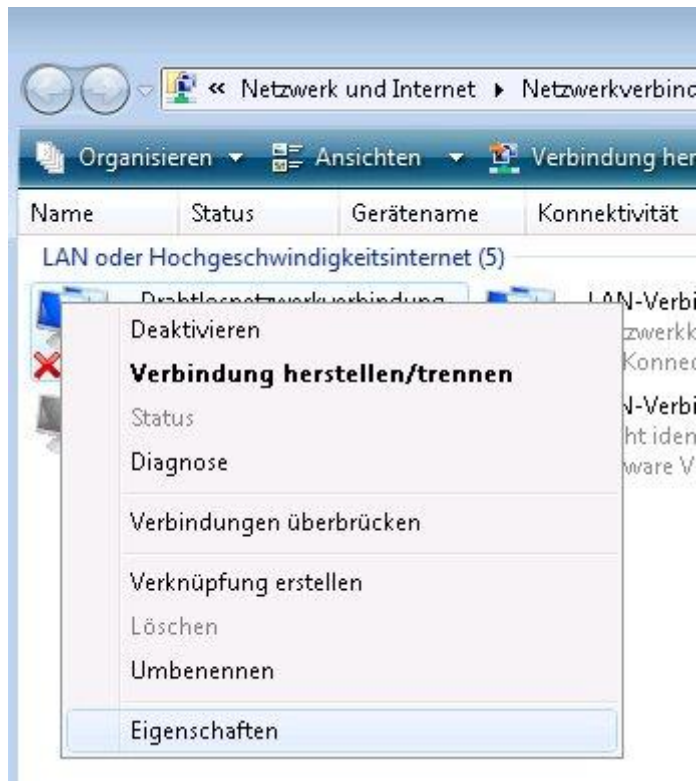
« Netzwerk und Internet ▸ Netzwerkverbinc

Organisieren ▾ Ansichten ▾ Verbindung her

Name Status Gerätename Konnektivität

LAN oder Hochgeschwindigkeitsinternet (5)

Drahtlosnetzwerkverbindung

LAN-Verbi
tzwerkk
Konnec

N-Verbi
ht iden
ware V

Deaktivieren

**Verbindung herstellen/trennen**

Status

Diagnose

Verbindungen überbrücken

Verknüpfung erstellen

Löschen

Umbenennen

Eigenschaften